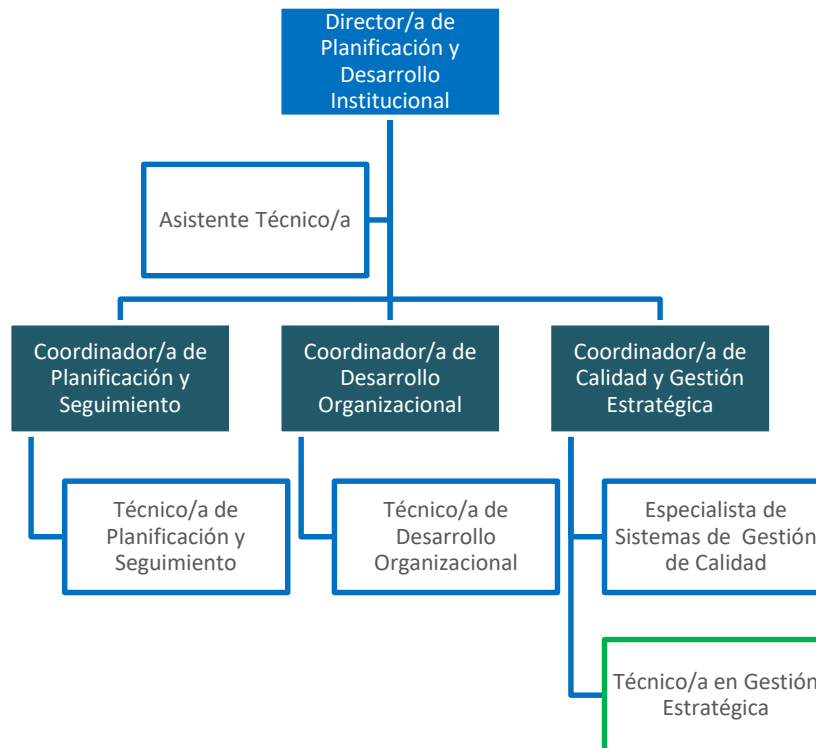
Director/a de Planificación y Desarrollo Institucional

Asistente Técnico/a

Coordinador/a de Planificación y Seguimiento

Coordinador/a de Desarrollo Organizacional

Coordinador/a de Calidad y Gestión Estratégica

Técnico/a de Planificación y Seguimiento

Técnico/a de Desarrollo Organizacional

Especialista de Sistemas de Gestión de Calidad

Técnico/a en Gestión Estratégica